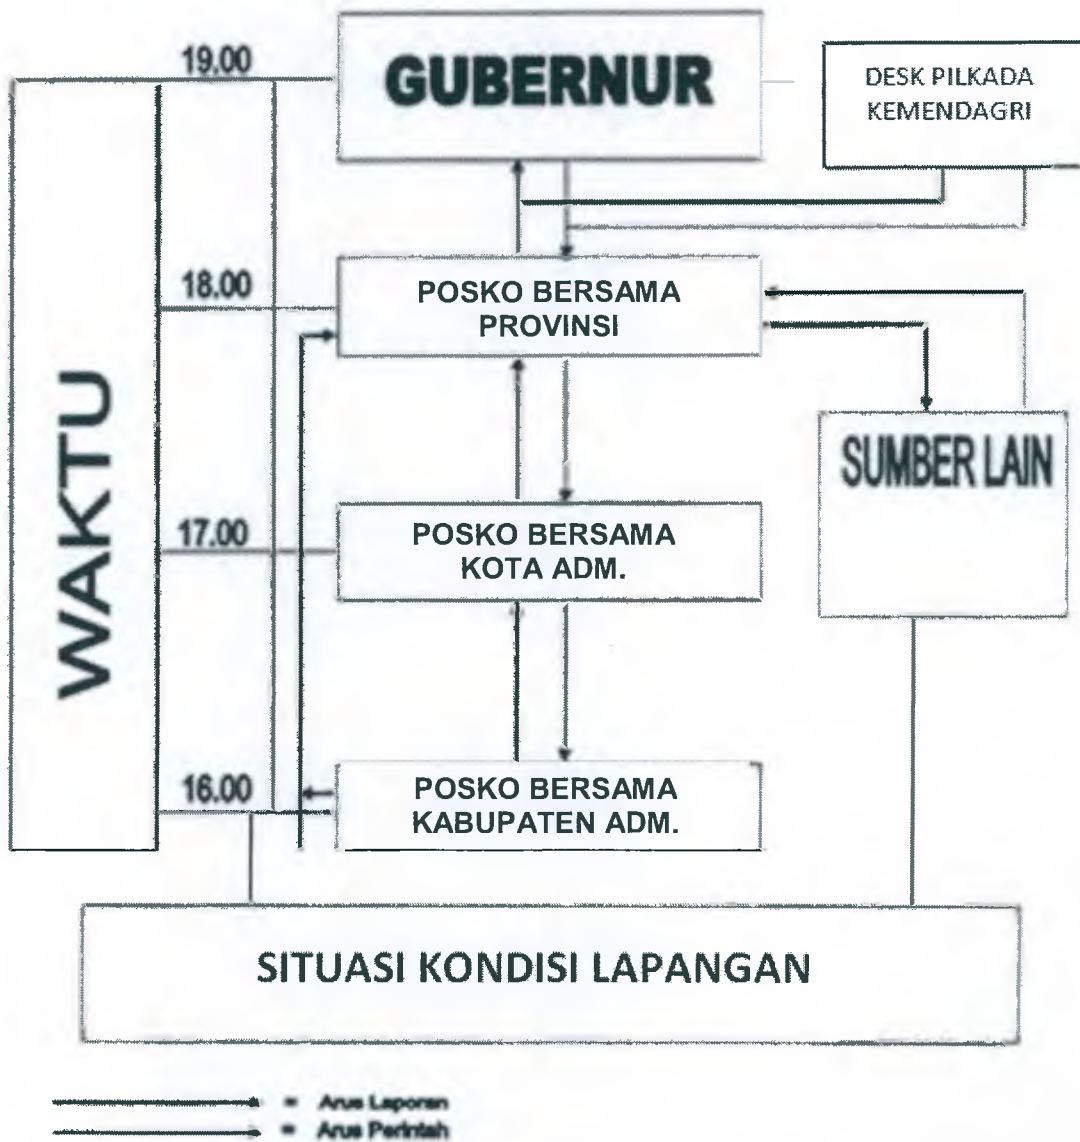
19.00

GUBERNUR

DESK PILKADA KEMENDAGRI

18.00

POSKO BERSAMA PROVINSI

WAKTU

SUMBER LAIN

17.00

POSKO BERSAMA KOTA ADM.

16.00

POSKO BERSAMA KABUPATEN ADM.

SITUASI KONDISI LAPANGAN

= Arus Laporan

= Arus Perintah